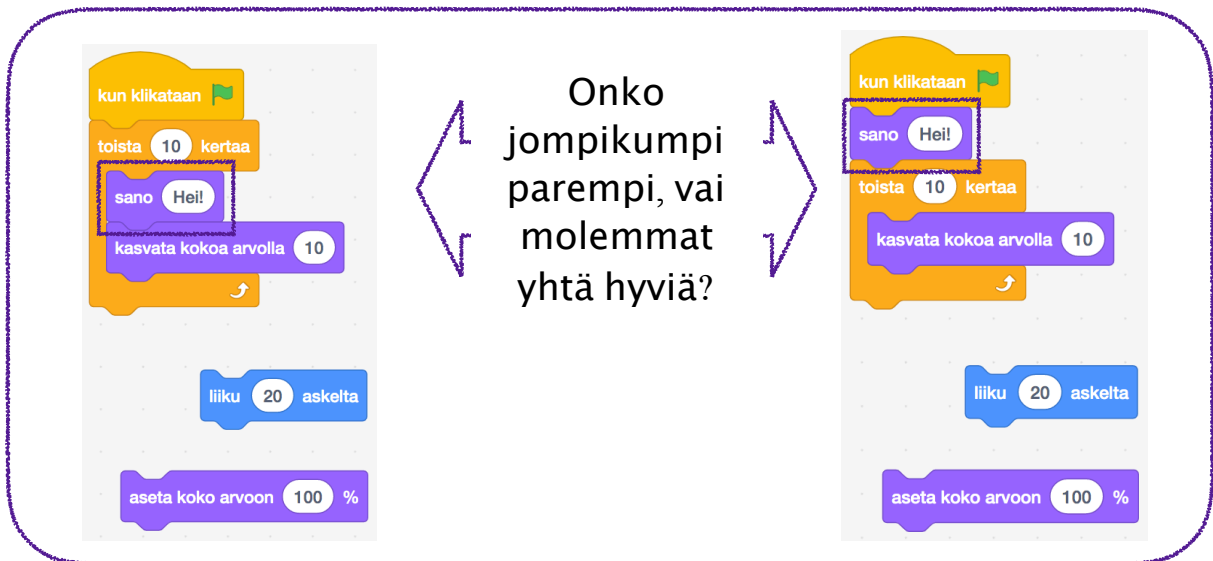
kun klikataan
toista 10 kertaa
sano Hei!
kasvata kokoa arvolla 10

liiku 20 askelta

aseta koko arvoon 100 %

Onko jompikumpi parempi, vai molemmat yhtä hyviä?

kun klikataan
sano Hei!
toista 10 kertaa
kasvata kokoa arvolla 10

liiku 20 askelta

aseta koko arvoon 100 %